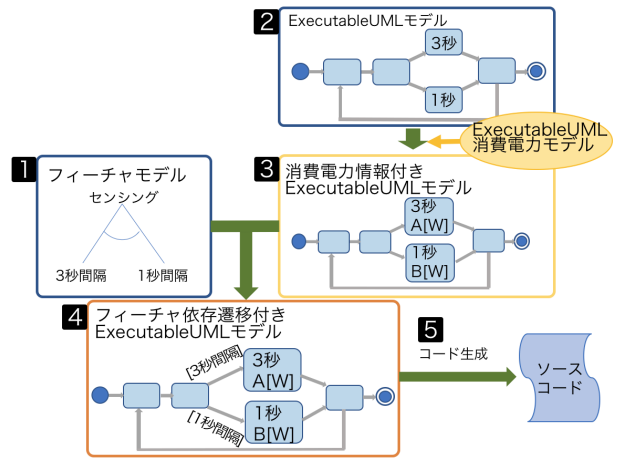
2 ExecutableUMLモデル

3秒

1秒

ExecutableUML
消費電力モデル

1 フィーチャモデル

センシング

3秒間隔

1秒間隔

3 消費電力情報付き
ExecutableUMLモデル

3秒
A[W]

1秒
B[W]

4 フィーチャ依存遷移付き
ExecutableUMLモデル

[3秒間隔]

3秒
A[W]

[1秒間隔]

1秒
B[W]

5 コード生成

ソース
コード